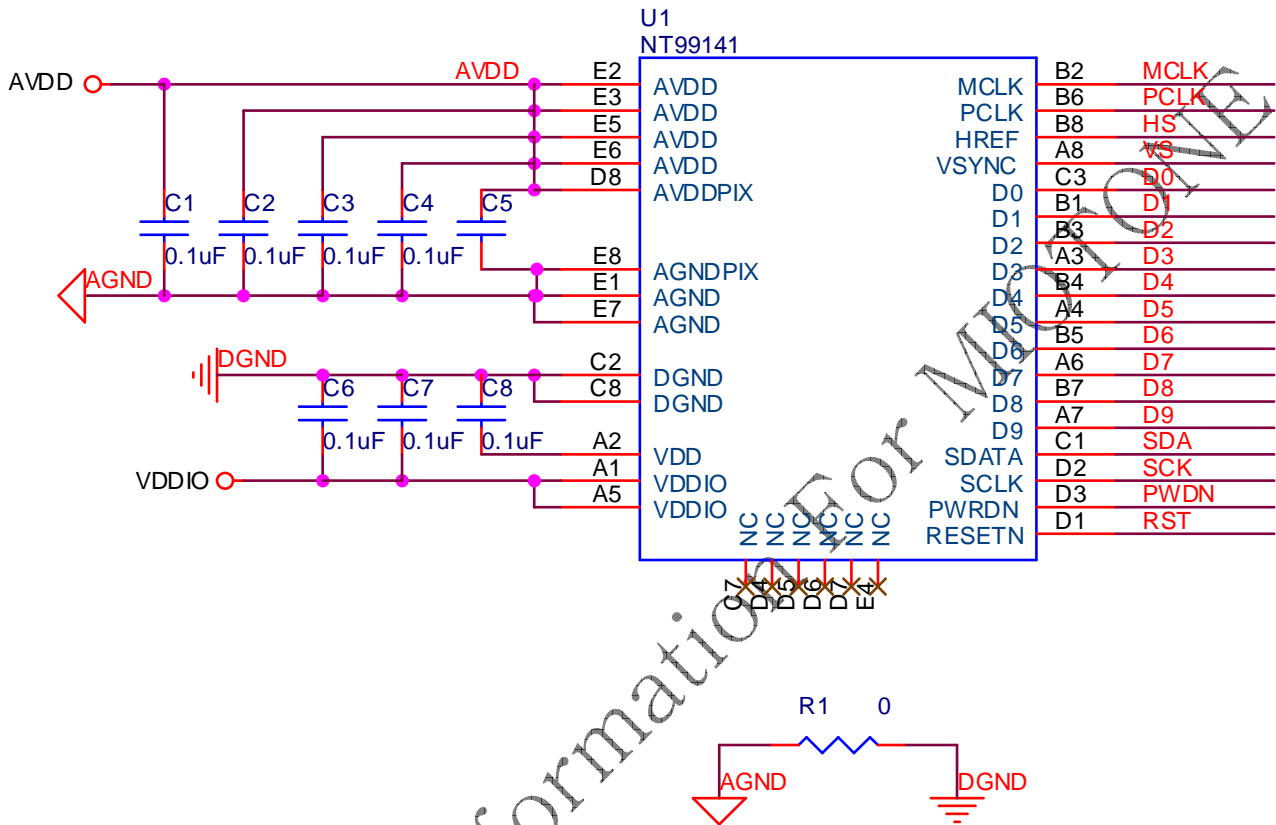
U1
NT99141

AVDD
AVDD
E2 AVDD
E3 AVDD
E5 AVDD
E6 AVDD
D8 AVDDPIX

C1 C2 C3 C4 C5
0.1uF 0.1uF 0.1uF 0.1uF 0.1uF

AGND
E8 AGNDPIX
E1 AGND
E7 AGND

DGND
C2 DGND
C8 DGND

C6 C7 C8
0.1uF 0.1uF 0.1uF

A2 VDD
VDDIO
A1 VDDIO
A5 VDDIO

MCLK B2 MCLK
PCLK B6 PCLK
HREF B8 HS
VSYNC A8 VS
D0 C3 D0
D1 B1 D1
D2 B3 D2
D3 A3 D3
D4 B4 D4
D5 A4 D5
D6 B5 D6
D7 A6 D7
D8 B7 D8
D9 A7 D9
SDATA C1 SDA
SCLK D2 SCK
PWRDN D3 PWDN
RESETN D1 RST

NC NC NC NC NC NC
C7 D4 D5 D6 D7 E4

R1 0
AGND
DGND

Information For MICTONE